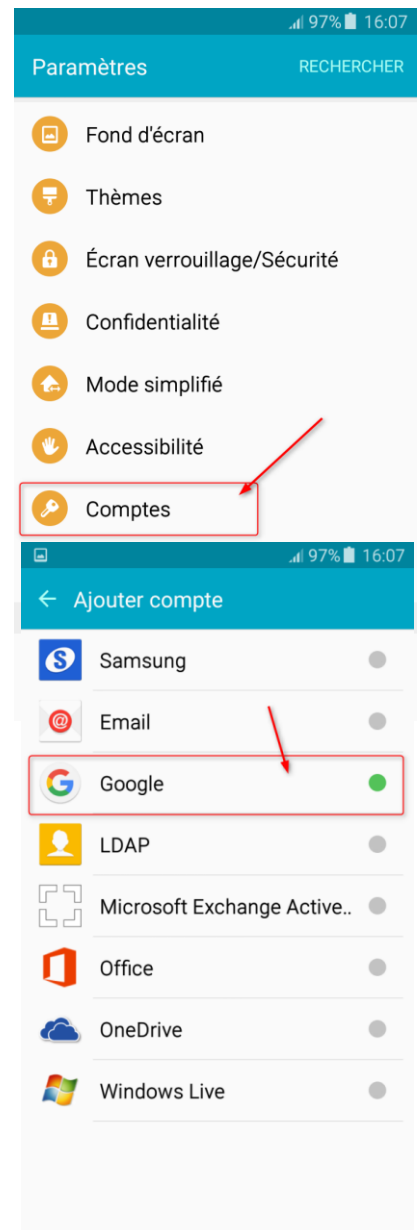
97% 16:07

Paramètres RECHERCHER

Fond d'écran

Thèmes

Écran verrouillage/Sécurité

Confidentialité

Mode simplifié

Accessibilité

Comptes

97% 16:07

Ajouter compte

Samsung

Email

Google

LDAP

Microsoft Exchange Active..

Office

OneDrive

Windows Live